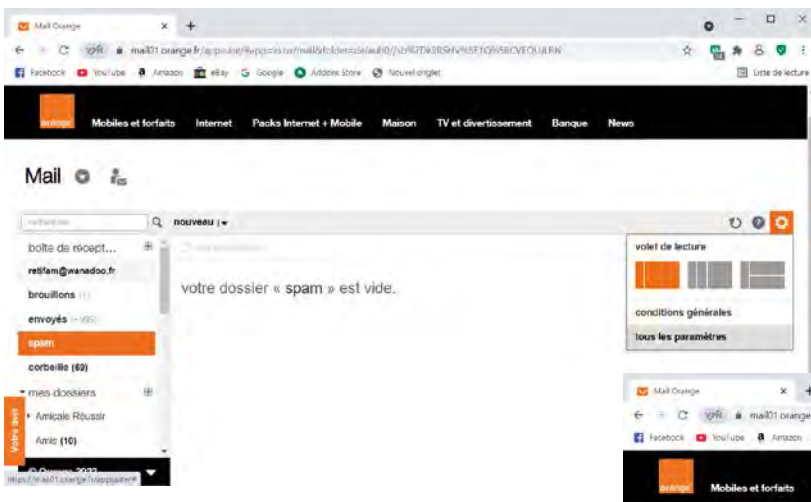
Mail Orange × +

← → C mail01.orange.fr/appsuite/#app=io.ox/mail&folder=default0/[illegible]

Facebook YouTube Amazon eBay Google Adobe Store Nouvel onglet

Liste de lecture

orange Mobiles et forfaits Internet Packs Internet + Mobile Maison TV et divertissement Banque News

Mail

rechercher

nouveau

boîte de récept...

retifam@wanadoo.fr

brouillons

envoyés

spam

corbeille (69)

mes dossiers

Amicale Réussir

Amis (10)

© Orange 2022

https://mail01.orange.fr/appsuite/#

Votre avis

votre dossier « spam » est vide.

volet de lecture

conditions générales

tous les paramètres

Mail Orange ×

← → C mail01.orange

Facebook YouTube Amazon

orange Mobiles et forfaits